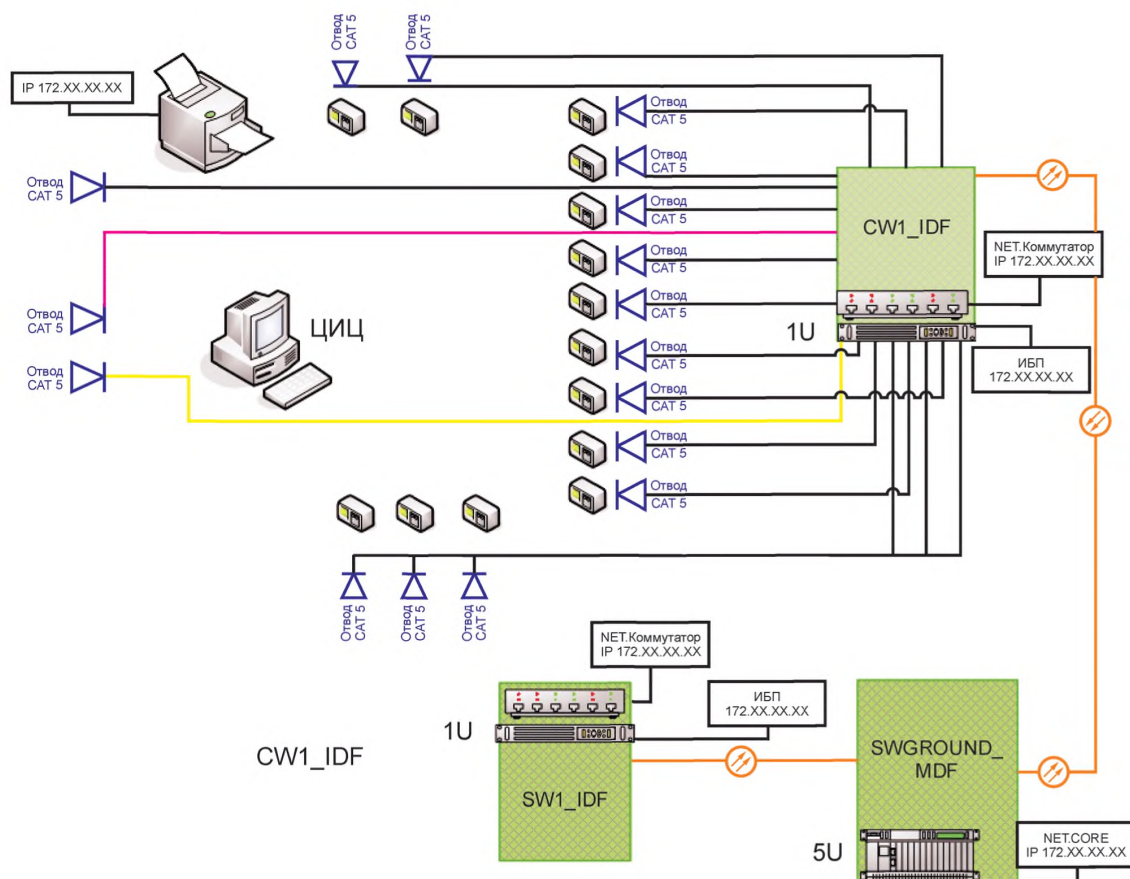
Отвод CAT 5

Отвод CAT 5

IP 172.XX.XX.XX

Отвод CAT 5

Отвод CAT 5

Отвод CAT 5

Отвод CAT 5

Отвод CAT 5

CW1_IDF

Отвод CAT 5

NET.Коммутатор IP 172.XX.XX.XX

Отвод CAT 5

Отвод CAT 5

ЦИЦ

1U

Отвод CAT 5

Отвод CAT 5

Отвод CAT 5

ИБП 172.XX.XX.XX

Отвод CAT 5

Отвод CAT 5

Отвод CAT 5

Отвод CAT 5

Отвод CAT 5

Отвод CAT 5

NET.Коммутатор IP 172.XX.XX.XX

ИБП 172.XX.XX.XX

1U

CW1_IDF

SWGROUND_ MDF

SW1_IDF

5U

NET.CORE IP 172.XX.XX.XX